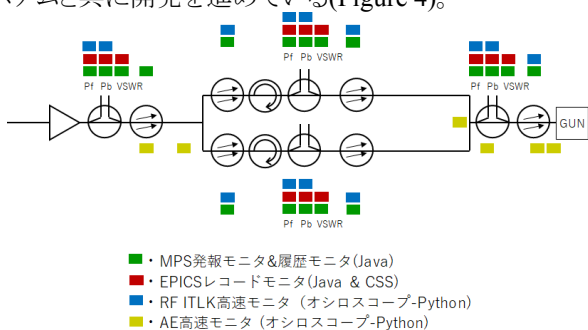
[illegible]ムと共に開発を進めている(Figure 4)。

Pf Pb VSWR

Pf Pb VSWR

Pf Pb VSWR

Pf Pb VSWR

GUN

・ MPS発報モニタ&履歴モニタ(Java)
・ EPICSレコードモニタ(Java & CSS)
・ RF ITLK高速モニタ（オシロスコープ-Python）
・ AE高速モニタ（オシロスコープ-Python）